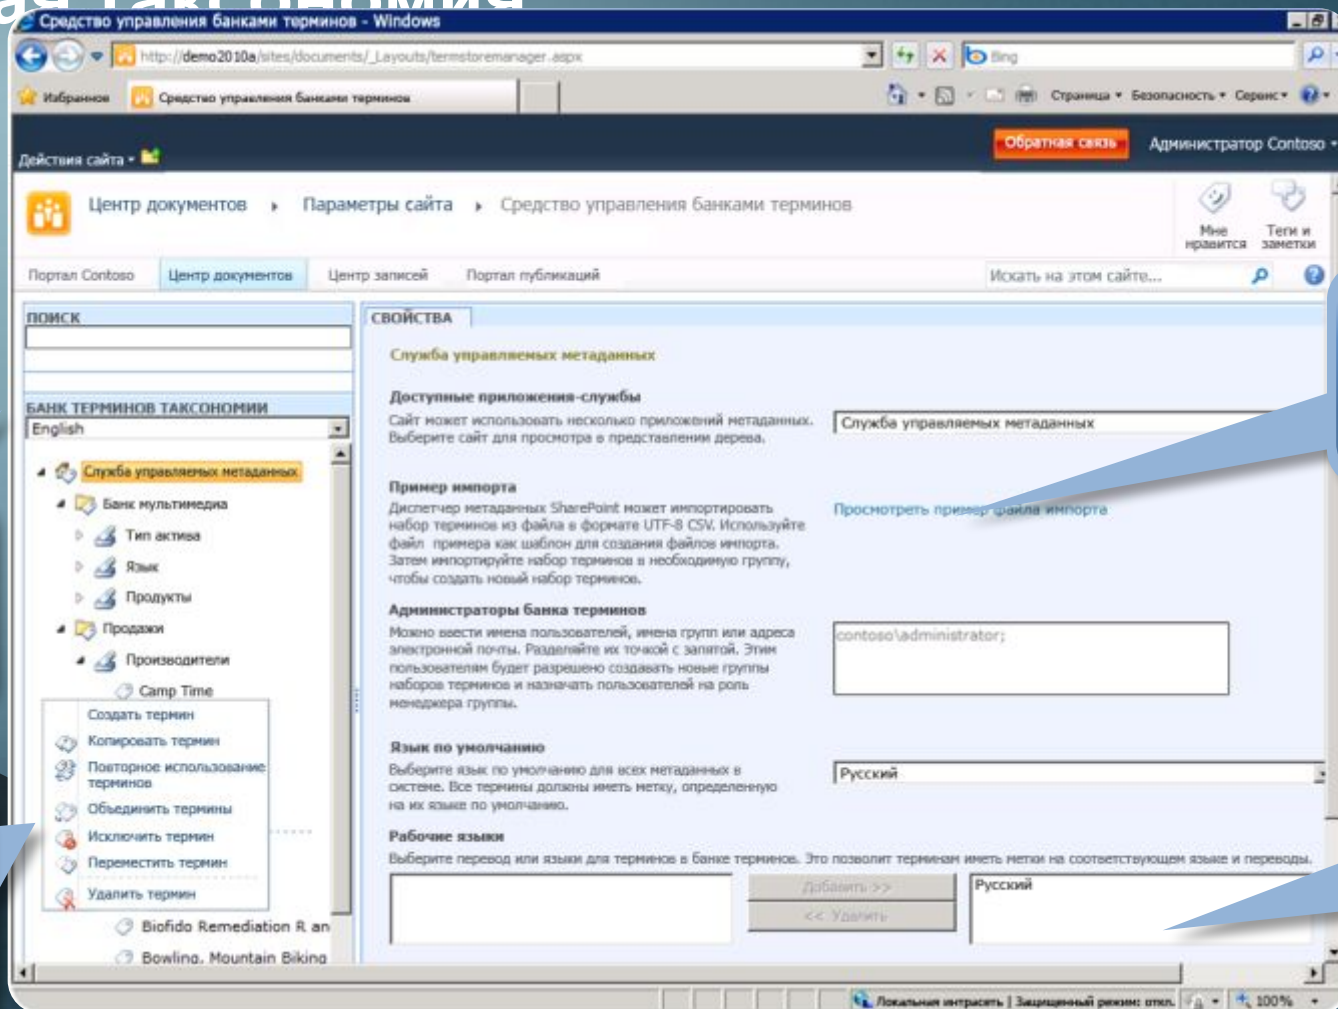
Средство управления банками терминов - Windows

http://demo2010a/sites/documents/_Layouts/termstoremanager.aspx

Bing

Избранное

Средство управления банками терминов

Страница • Безопасность • Сервис •

Действия сайта •

Обратная связь

Администратор Contoso •

Центр документов › Параметры сайта › Средство управления банками терминов

Мне нравится

Теги и заметки

Портал Contoso

Центр документов

Центр записей

Портал публикаций

Искать на этом сайте...

ПОИСК

БАНК ТЕРМИНОВ ТАКСОНОМИИ

English

Служба управляемых метаданных

Банк мультимедиа

Тип актива

Язык

Продукты

Продажи

Производители

Camp Time

Создать термин

Копировать термин

Повторное использование терминов

Объединить термины

Исключить термин

Переместить термин

Удалить термин

Biofido Remediation R an

Bowling. Mountain Biking

СВОЙСТВА

Служба управляемых метаданных

Доступные приложения-службы

Сайт может использовать несколько приложений метаданных. Выберите сайт для просмотра в представлении дерева.

Служба управляемых метаданных

Пример импорта

Диспетчер метаданных SharePoint может импортировать набор терминов из файла в формате UTF-8 CSV. Используйте файл примера как шаблон для создания файлов импорта. Затем импортируйте набор терминов в необходимую группу, чтобы создать новый набор терминов.

Просмотреть пример файла импорта

Администраторы банка терминов

Можно ввести имена пользователей, имена групп или адреса электронной почты. Разделяйте их точкой с запятой. Этим пользователям будет разрешено создавать новые группы наборов терминов и назначать пользователей на роль менеджера группы.

contoso\administrator;

Язык по умолчанию

Выберите язык по умолчанию для всех метаданных в системе. Все термины должны иметь метку, определенную на их языке по умолчанию.

Русский

Рабочие языки

Выберите перевод или языки для терминов в банке терминов. Это позволит терминам иметь метки на соответствующем языке и переводы.

Добавить >>

<< Удалить

Русский

Локальная интрасеть | Защищенный режим: откл.

100%